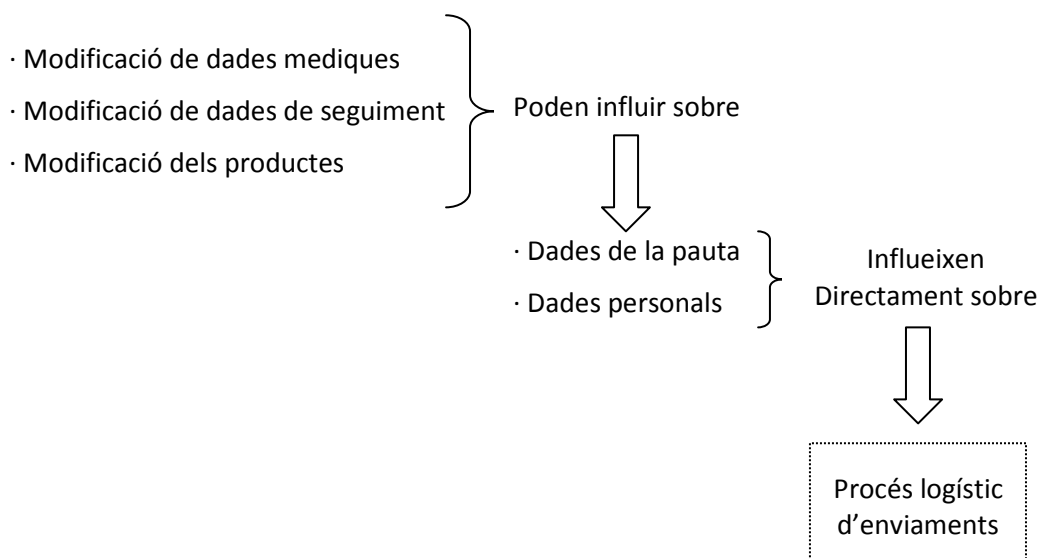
· Modificació de dades mediques
· Modificació de dades de seguiment
· Modificació dels productes

Poden influir sobre

· Dades de la pauta
· Dades personals

Influeixen
Directament sobre

Procés logístic d'enviaments